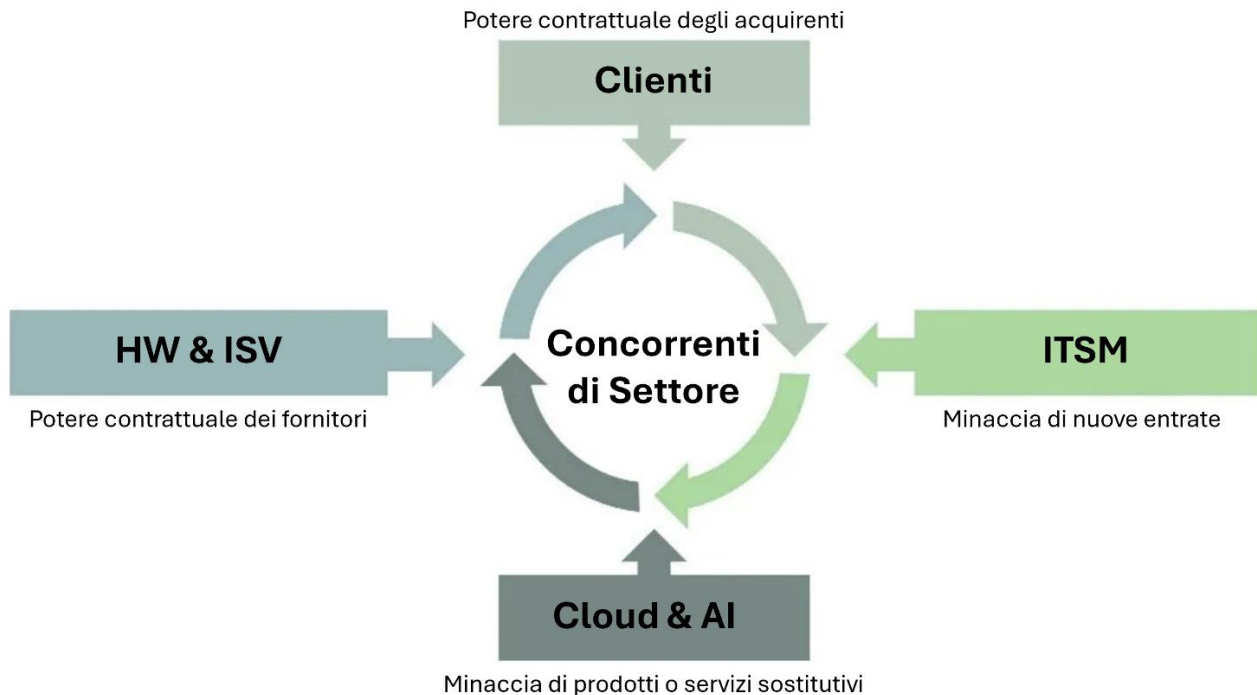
Potere contrattuale degli acquirenti

Clienti

HW & ISV

Potere contrattuale dei fornitori

Concorrenti di Settore

ITSM

Minaccia di nuove entrate

Cloud & AI

Minaccia di prodotti o servizi sostitutivi